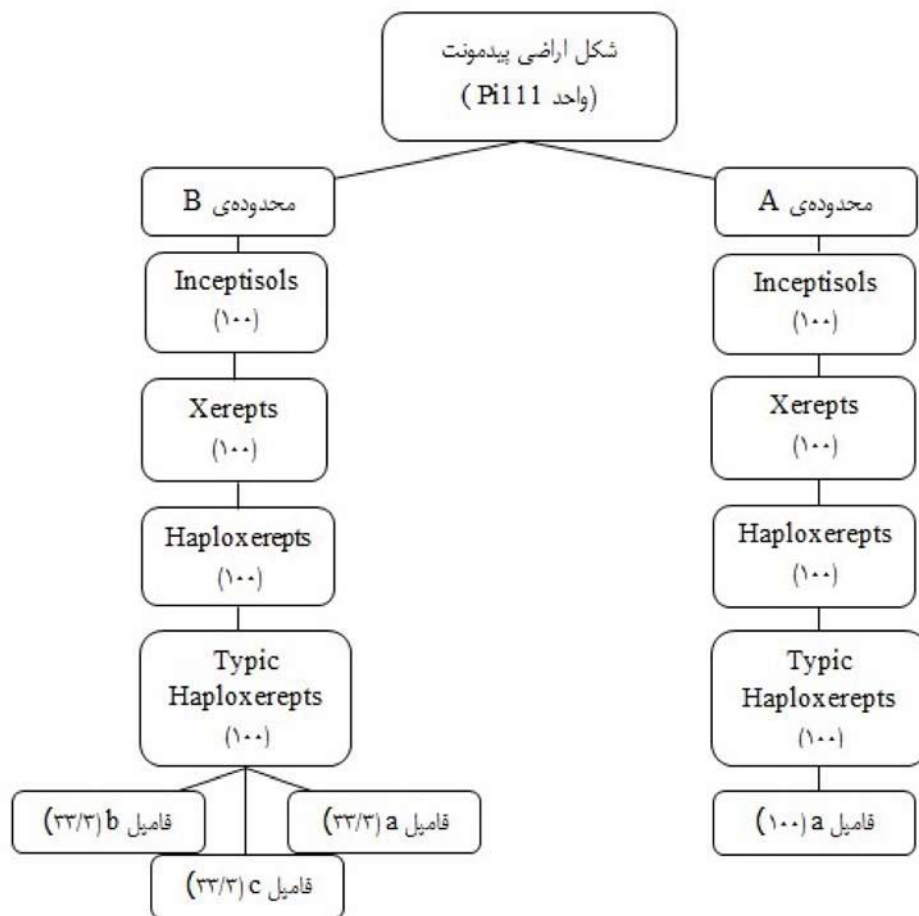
شکل اراضی پیدمونت
(واحد Pi111)

محدوده‌ی B

Inceptisols
(۱۰۰)

Xerepts
(۱۰۰)

Haploxerepts
(۱۰۰)

Typic Haploxerepts
(۱۰۰)

فامیل a (۳۳/۳)

فامیل b (۳۳/۳)

فامیل c (۳۳/۳)

محدوده‌ی A

Inceptisols
(۱۰۰)

Xerepts
(۱۰۰)

Haploxerepts
(۱۰۰)

Typic Haploxerepts
(۱۰۰)

فامیل a (۱۰۰)